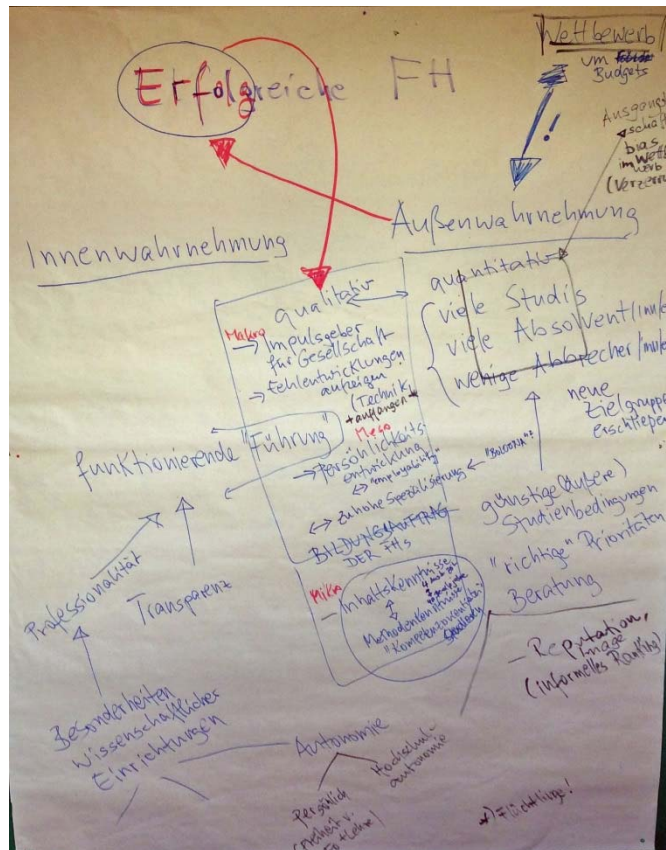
Erfolgreiche FH

Wettbewerb/ um ~~Geld~~ Budgets

Ausgangs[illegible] schäf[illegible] bias im Wett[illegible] werb (Verzerr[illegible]

Innenwahrnehmung

Außenwahrnehmung

qualitativ

quantitativ

viele Studis
viele Absolvent(inn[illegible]
wenige Abbrecher(inn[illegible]

neue Zielgruppe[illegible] erschließen

Makro
→ Impulsgeber für Gesellschaft
→ Fehlentwicklungen aufzeigen (Technik) + auffangen

Meso
→ Persönlichkeitsentwicklung
→ "employability"
"Bologna"
↔ zu hohe Spezialisierung
BILDUNGSAUFTRAG DER FHs

Mikro
→ Inhaltskenntnisse
Methodenkenntnisse
"Kompetenzorientierung"

funktionierende "Führung"

günstige (äußere) Studienbedingungen

"richtige" Prioritäten

Beratung

Professionalität

Transparenz

— Reputation, Image (informelles Ranking)

Besonderheiten wissenschaftlicher Einrichtungen

Autonomie

persönliche Freiheit (v. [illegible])

Hochschulautonomie

→ Wichtige!